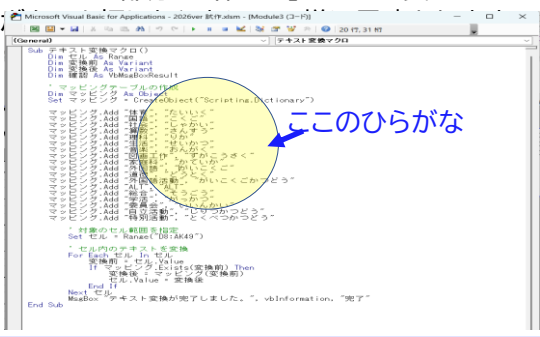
Microsoft Visual Basic for Applications - 2026wer 新作.xlsm - [Module3 (コード)]

20 行, 31 桁

(General)

テキスト変換マクロ

Sub テキスト変換マクロ()
Dim セル As Range
Dim 変換前 As Variant
Dim 変換後 As Variant
Dim 確認 As VbMsgBoxResult

' マッピングテーブルの作成
Dim マッピング As Object
Set マッピング = CreateObject("Scripting.Dictionary")

マッピング.Add "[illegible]", "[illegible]"
マッピング.Add "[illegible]", "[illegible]"
マッピング.Add "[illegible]", "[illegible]"
マッピング.Add "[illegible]", "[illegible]"
マッピング.Add "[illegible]", "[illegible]"
マッピング.Add "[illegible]", "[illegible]"
マッピング.Add "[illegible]", "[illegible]"
マッピング.Add "図画工作", "ずがこうさく"
マッピング.Add "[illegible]", "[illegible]"
マッピング.Add "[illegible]", "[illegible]"
マッピング.Add "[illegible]", "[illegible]"
マッピング.Add "外国語活動", "がいこくごかつどう"
マッピング.Add "ALT", "ALT"
マッピング.Add "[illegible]", "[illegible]"
マッピング.Add "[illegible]", "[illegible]"
マッピング.Add "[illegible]", "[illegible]"
マッピング.Add "自立活動", "じりつかつどう"
マッピング.Add "特別活動", "とくべつかつどう"

' 対象のセル範囲を指定
Set セル = Range("D8:AR49")

' セル内のテキストを変換
For Each セル In セル
変換前 = セル.Value
If マッピング.Exists(変換前) Then
変換後 = マッピング(変換前)
セル.Value = 変換後
End If
Next セル
MsgBox "テキスト変換が完了しました。", vbInformation, "完了"
End Sub

ここのひらがな